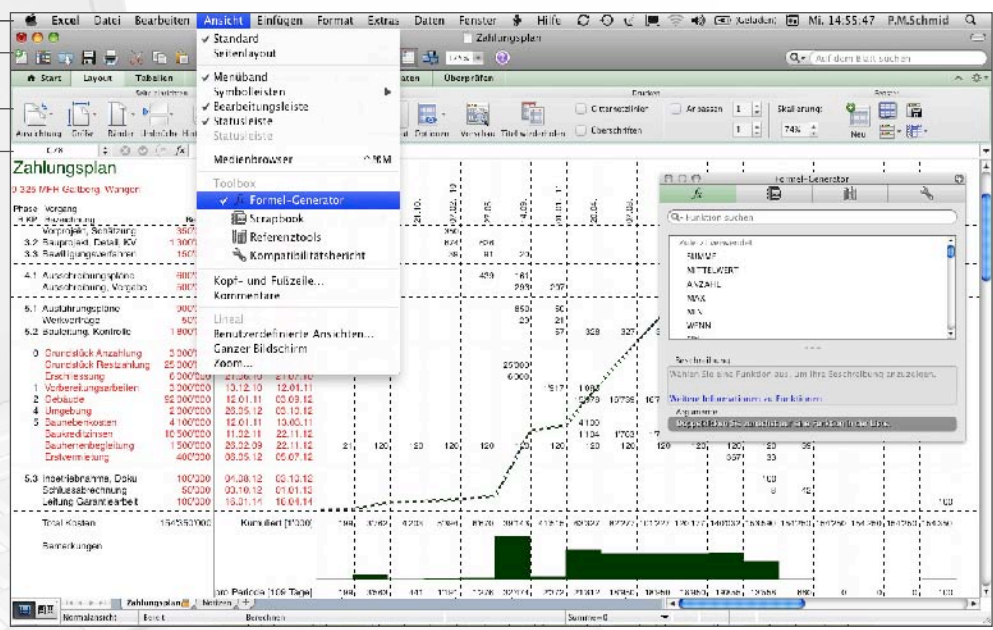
Excel Datei Bearbeiten Ansicht Einfügen Format Extras Daten Fenster Hilfe (Geladen) Mi. 14:55:47 P.M.Schmid

Zahlungsplan

Auf dem Blatt suchen

Start Layout Tabellen Überprüfen

✓ Standard
Seitenlayout
✓ Menüband
Symbolleisten
✓ Bearbeitungsleiste
✓ Statusleiste
Statusleiste
Medienbrowser ^⌘M
Toolbox
✓ Formel-Generator
Scrapbook
Referenztools
Kompatibilitätsbericht
Kopf- und Fußzeile...
Kommentare
Lineal
Benutzerdefinierte Ansichten...
Ganzer Bildschirm
Zoom...

Zahlungsplan
0 325 MFH Geilberg, Wangen

Phase Vorgang
3.2 Bauprojekt, Detail, KV
3.3 Bewilligungsverfahren
4.1 Ausschreibungspläne
Ausschreibung, Vergabe
5.1 Ausführungspläne
Werkverträge
5.2 Bauleitung, Kontrolle
0 Grundstück Anzahlung
Grundstück Restzahlung
Erschliessung
1 Vorbereitungsarbeiten
2 Gebäude
4 Umgebung
5 Baunebenkosten
Bauzwischenzinsen
Bauherrenbegleitung
Erstvermietung
5.3 Inbetriebnahme, Doku
Schlussabrechnung
Leitung Garantiearbeit

Total Kosten
Bemerkungen

Kumuliert [1'000]

Formel-Generator
Funktion suchen
SUMME
MITTELWERT
ANZAHL
MAX
MIN
WENN
Beschreibung
Wählen Sie eine Funktion aus, um ihre Beschreibung anzuzeigen.
Weitere Informationen zu Funktionen
Argumente

Drucken
Anpassen
Skalierung:
74%
Überschriften
Neu

Zahlungsplan Notizen
Normalansicht Bereit Summe=0